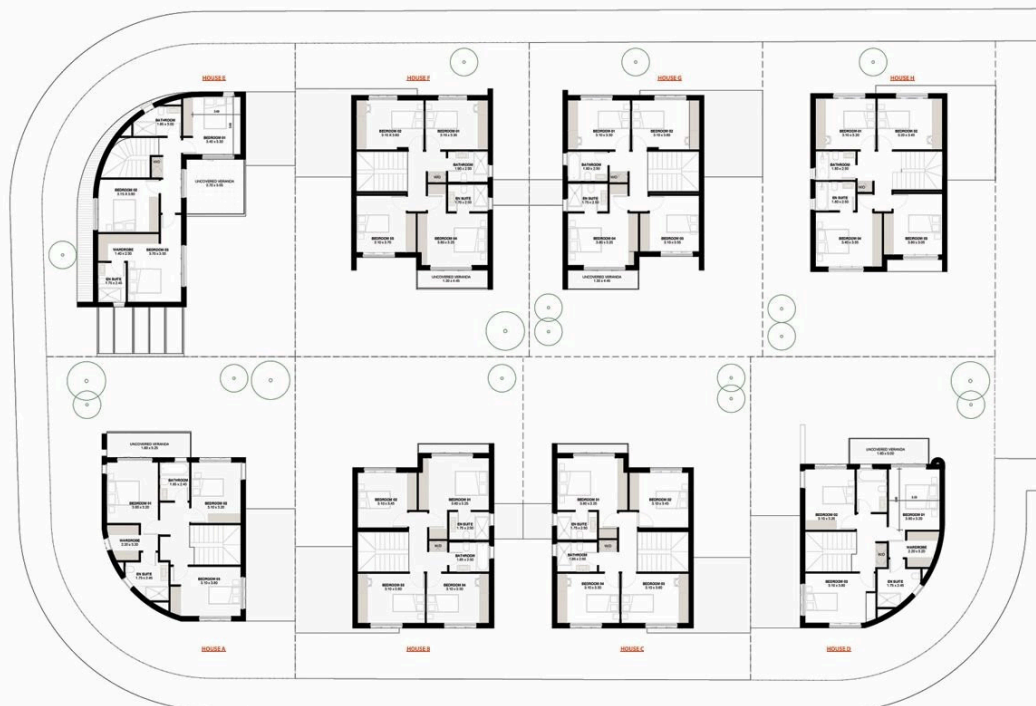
HOUSE E

BATHROOM

BEDROOM 01

UNCOVERED VERANDA

BEDROOM 02

WARDROBE

BEDROOM 03

EN SUITE

HOUSE F

BEDROOM 02

BEDROOM 01

BATHROOM

EN SUITE

BEDROOM 03

BEDROOM 04

UNCOVERED VERANDA

HOUSE G

BEDROOM 01

BEDROOM 02

BATHROOM

EN SUITE

BEDROOM 04

BEDROOM 03

UNCOVERED VERANDA

HOUSE H

BEDROOM 01

BEDROOM 02

BATHROOM

EN SUITE

BEDROOM 04

BEDROOM 03

UNCOVERED VERANDA

BEDROOM 01

BATHROOM

BEDROOM 02

WARDROBE

EN SUITE

BEDROOM 03

HOUSE A

BEDROOM 03

BEDROOM 01

EN SUITE

BATHROOM

BEDROOM 02

BEDROOM 04

HOUSE B

BEDROOM 01

BEDROOM 02

EN SUITE

BATHROOM

BEDROOM 04

BEDROOM 03

HOUSE C

UNCOVERED VERANDA

BEDROOM 02

BEDROOM 01

WARDROBE

BEDROOM 03

EN SUITE

HOUSE D